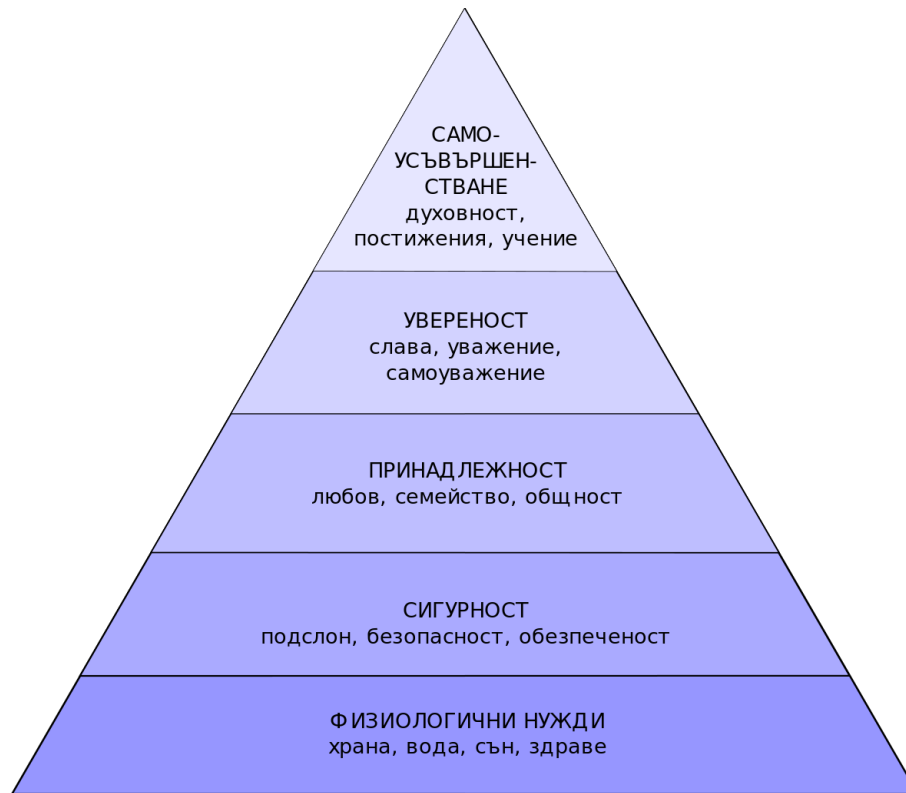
САМО-
УСЪВЪРШЕН-
СТВАНЕ
духовност,
постижения, учение

УВЕРЕНОСТ
слава, уважение,
самоуважение

ПРИНАДЛЕЖНОСТ
любов, семейство, общност

СИГУРНОСТ
подслон, безопасност, обезпеченост

ФИЗИОЛОГИЧНИ НУЖДИ
храна, вода, сън, здраве